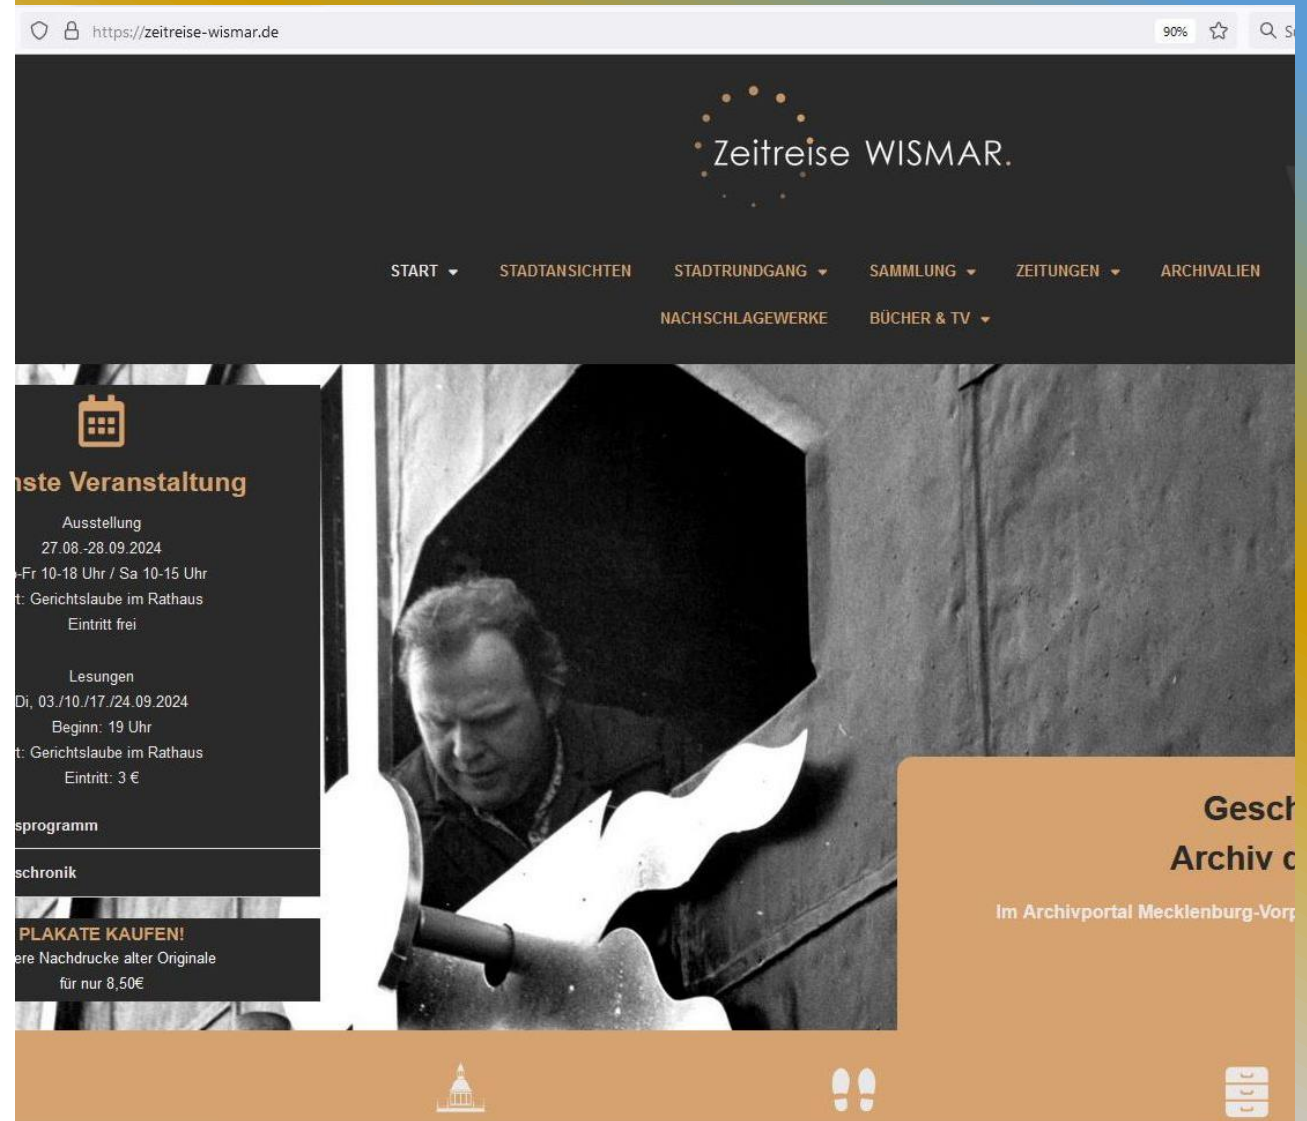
https://zeitreise-wismar.de

90%

Zeitreise WISMAR.

START STADTANSICHTEN STADTRUNDGANG SAMMLUNG ZEITUNGEN ARCHIVALIEN NACHSCHLAGEWERKE BÜCHER & TV

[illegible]nste Veranstaltung

Ausstellung
27.08.-28.09.2024
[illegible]-Fr 10-18 Uhr / Sa 10-15 Uhr
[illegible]t: Gerichtslaube im Rathaus
Eintritt frei

Lesungen
Di, 03./10./17./24.09.2024
Beginn: 19 Uhr
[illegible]t: Gerichtslaube im Rathaus
Eintritt: 3 €

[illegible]sprogramm

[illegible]schronik

PLAKATE KAUFEN!
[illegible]ere Nachdrucke alter Originale
für nur 8,50€

Gesc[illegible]
Archiv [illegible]

Im Archivportal Mecklenburg-Vor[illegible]